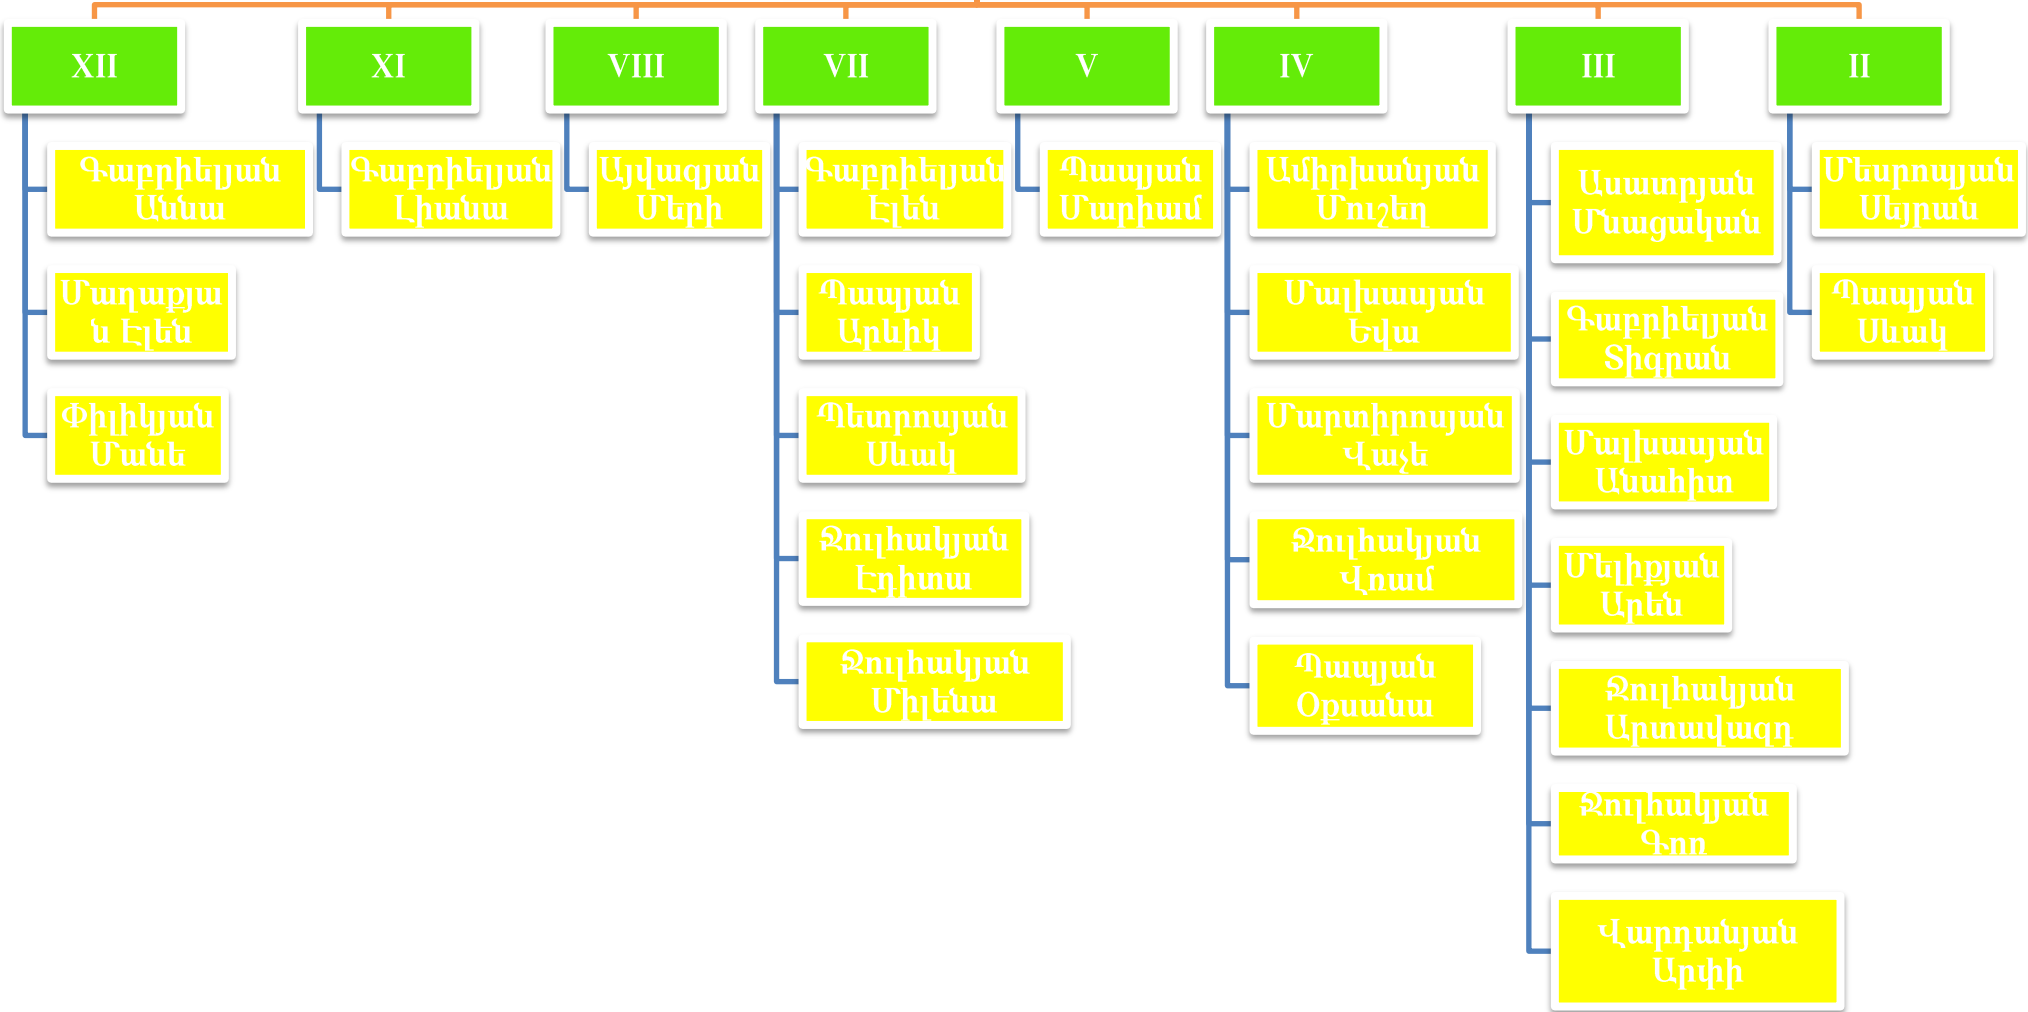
XII

Գաբրիելյան Աննա

Մաղաքյան Էլեն

Փիլիկյան Մանե

XI

Գաբրիելյան Լիանա

VIII

Այվազյան Մերի

VII

Գաբրիելյան Էլեն

Պապյան Արևիկ

Պետրոսյան Սևակ

Զոլիակյան Էդիտա

Զոլիակյան Միլենա

V

Պապյան Մարիամ

IV

Ամիրխանյան Մուշեղ

Մալխասյան Եվա

Մարտիրոսյան Վաչե

Զոլիակյան Վռամ

Պապյան Օքսանա

III

Ասատրյան Մնացական

Գաբրիելյան Տիգրան

Մալխասյան Անահիտ

Մելիքյան Արեն

Զոլիակյան Արտավազդ

Զոլիակյան Գոռ

Վարդանյան Արփի

II

Մեսրոպյան Սեյրան

Պապյան Սևակ